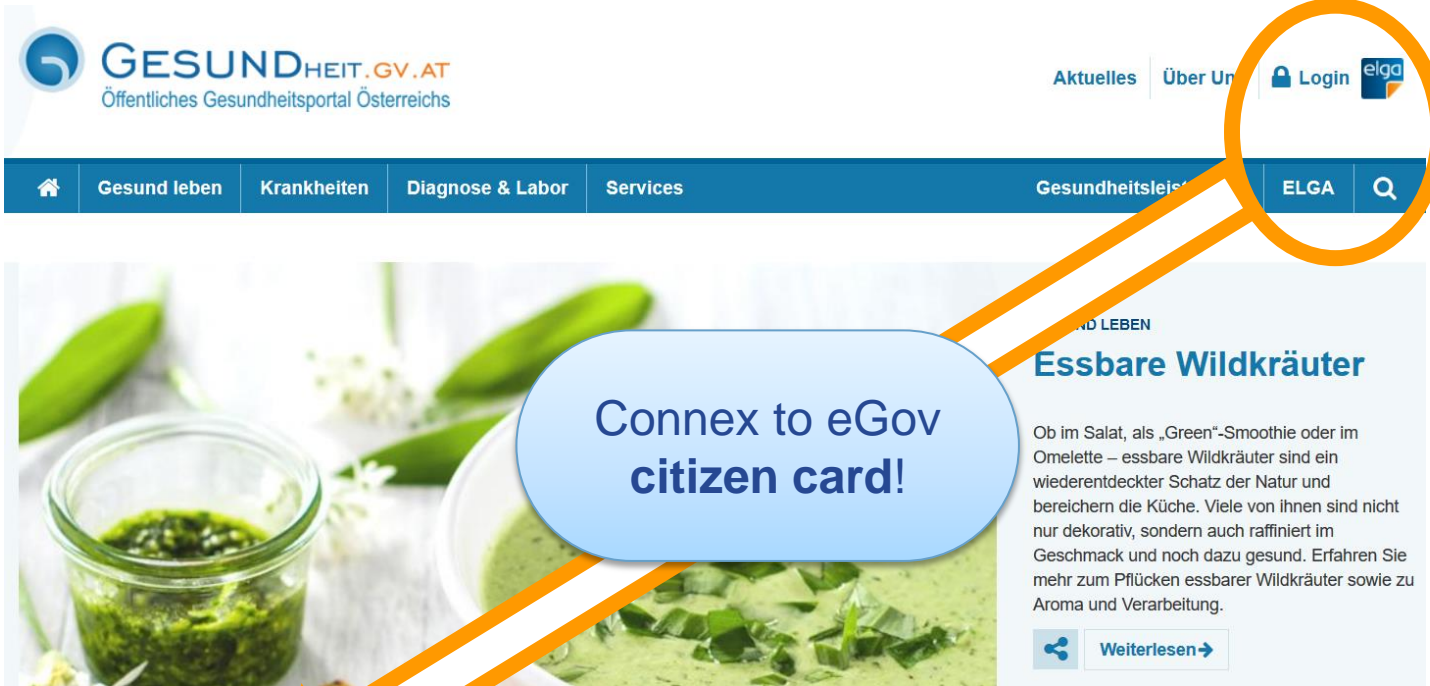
GESUNDHEIT.GV.AT
Öffentliches Gesundheitsportal Österreichs

Aktuelles Über Un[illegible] Login elga

Gesund leben Krankheiten Diagnose & Labor Services Gesundheitslei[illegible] ELGA

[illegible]ND LEBEN
Essbare Wildkräuter

Connex to eGov **citizen card**!

Ob im Salat, als „Green"-Smoothie oder im Omelette – essbare Wildkräuter sind ein wiederentdeckter Schatz der Natur und bereichern die Küche. Viele von ihnen sind nicht nur dekorativ, sondern auch raffiniert im Geschmack und noch dazu gesund. Erfahren Sie mehr zum Pflücken essbarer Wildkräuter sowie zu Aroma und Verarbeitung.

Weiterlesen